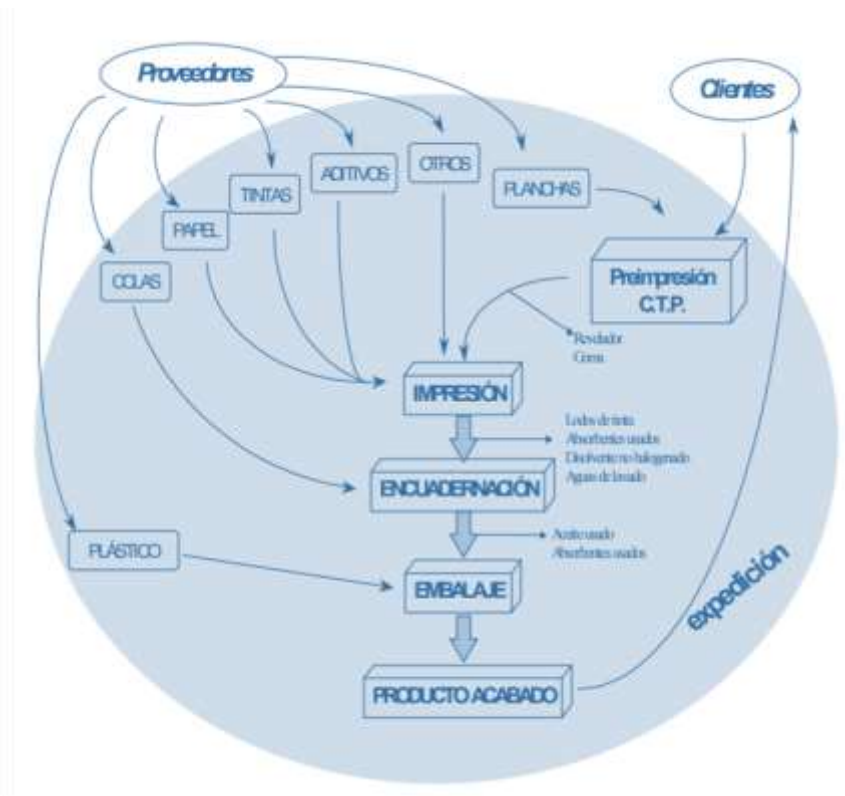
Proveedores

Clientes

ADITIVOS

OTROS

TINTAS

PLANCHAS

PAPEL

COLAS

Preimpresión C.T.P.

Revelador Goma

IMPRESIÓN

Lodos de tinta Absorbentes usados Disolvente no halogenado Agua de lavado

ENCUADERNACIÓN

Aceite usado Absorbentes usados

PLÁSTICO

EMBALAJE

PRODUCTO ACABADO

expedición